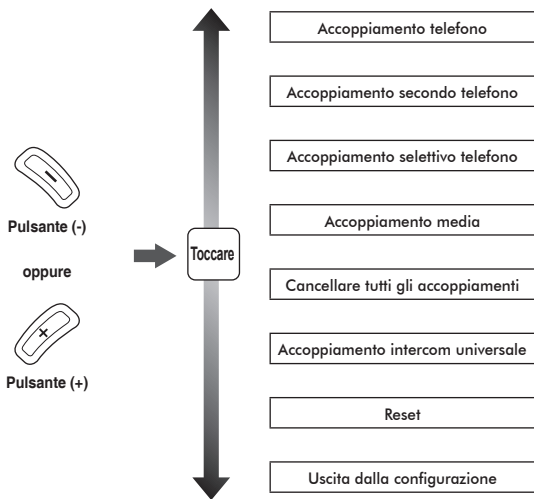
Pulsante (-)

oppure

Pulsante (+)

Toccare

Accoppiamento telefono

Accoppiamento secondo telefono

Accoppiamento selettivo telefono

Accoppiamento media

Cancellare tutti gli accoppiamenti

Accoppiamento intercom universale

Reset

Uscita dalla configurazione